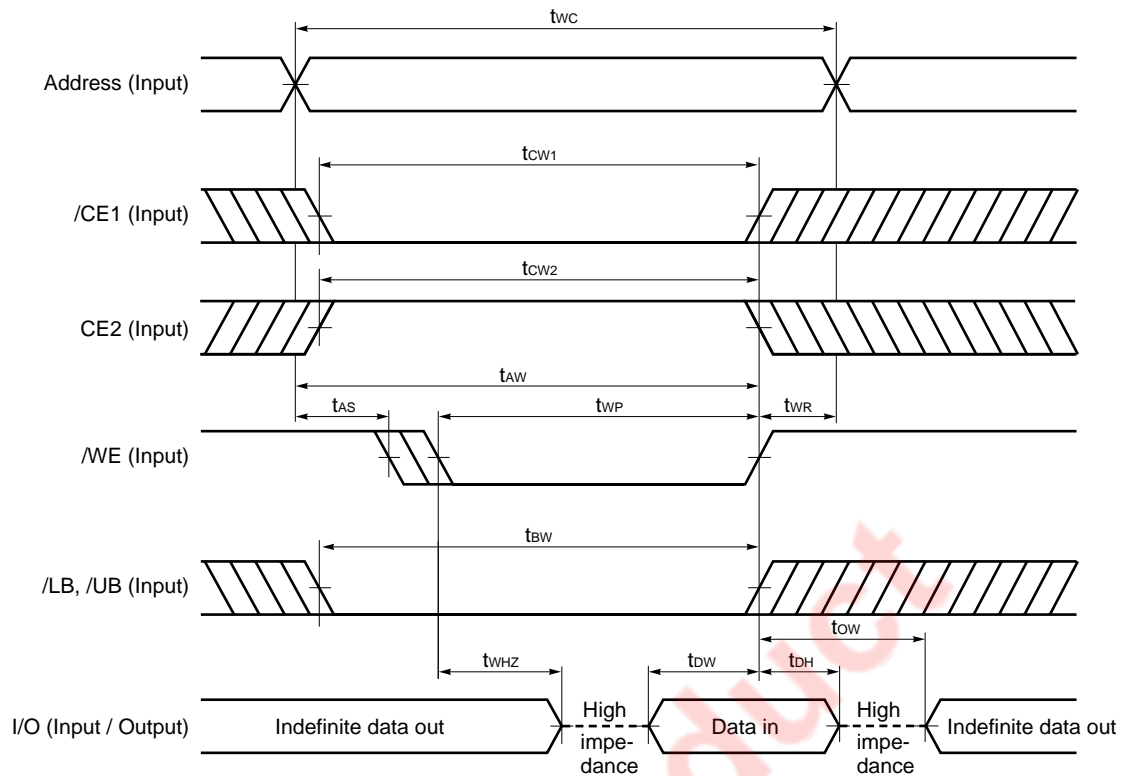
$t_{WC}$

Address (Input)

$t_{CW1}$

/CE1 (Input)

$t_{CW2}$

CE2 (Input)

$t_{AW}$

$t_{AS}$

$t_{WP}$

$t_{WR}$

/WE (Input)

$t_{BW}$

/LB, /UB (Input)

$t_{OW}$

$t_{WHZ}$

$t_{DW}$

$t_{DH}$

I/O (Input / Output)

Indefinite data out

High impedance

Data in

High impedance

Indefinite data out

duct